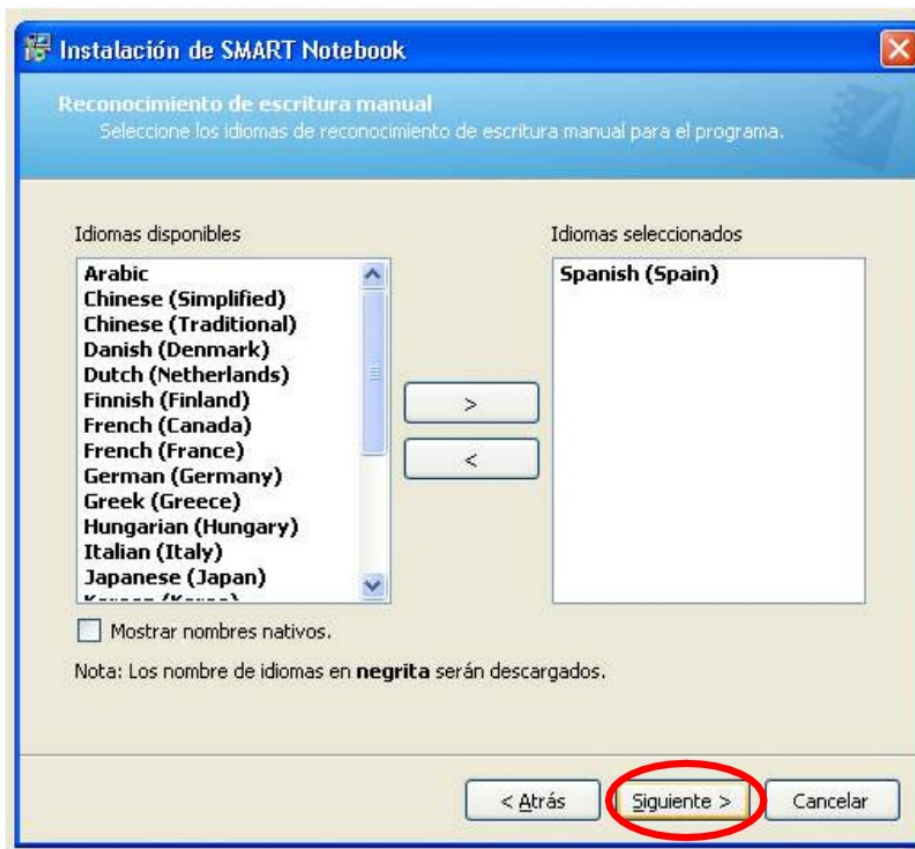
Instalación de SMART Notebook

Reconocimiento de escritura manual
Seleccione los idiomas de reconocimiento de escritura manual para el programa.

Idiomas disponibles

Arabic
Chinese (Simplified)
Chinese (Traditional)
Danish (Denmark)
Dutch (Netherlands)
Finnish (Finland)
French (Canada)
French (France)
German (Germany)
Greek (Greece)
Hungarian (Hungary)
Italian (Italy)
Japanese (Japan)
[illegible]

>
<

Idiomas seleccionados

Spanish (Spain)

Mostrar nombres nativos.

Nota: Los nombre de idiomas en **negrita** serán descargados.

< Atrás
Siguiente >
Cancelar